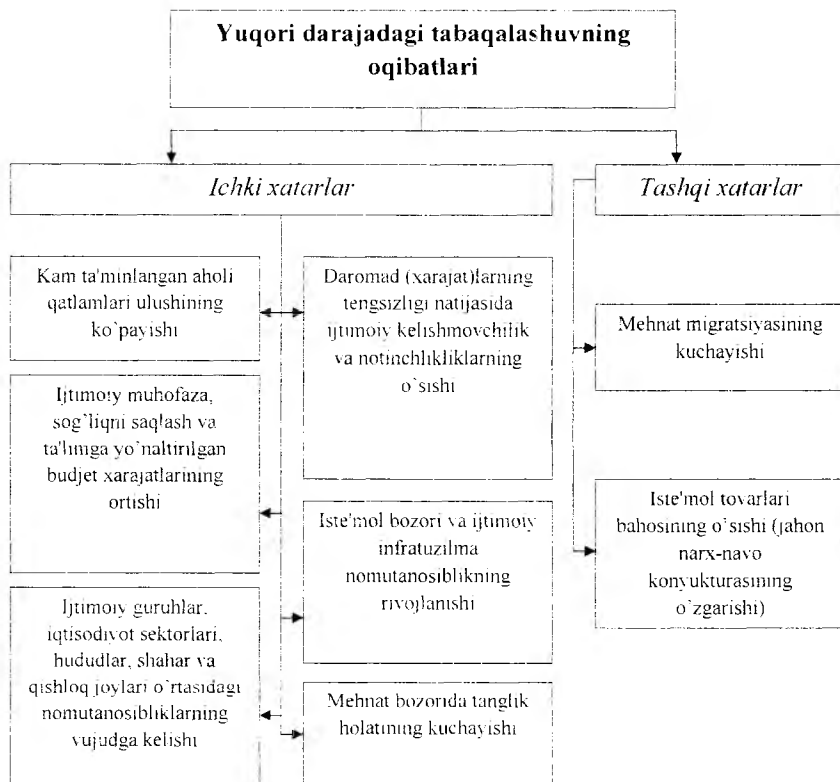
Yuqori darajadagi tabaqalashuvning oqibatlari

Ichki xatarlar

Tashqi xatarlar

Kam ta'minlangan aholi qatlamlari ulushining ko`payishi

Daromad (xarajat)larning tengsizligi natijasida ijtimoiy kelishmovchilik va notinchliklarning o`sishi

Mehnat migratsiyasining kuchayishi

Ijtimoiy muhofaza, sog`liqni saqlash va ta'limga yo`naltirilgan budjet xarajatlarining ortishi

Iste'mol bozori va ijtimoiy infratuzilma nomutanosiblikning rivojlanishi

Iste'mol tovarlari bahosining o`sishi (jahon narx-navo konyukturasining o`zgarishi)

Ijtimoiy guruhlar, iqtisodiyot sektorlari, hududlar, shahar va qishloq joylari o`rtasidagi nomutanosibliklarning vujudga kelishi

Mehnat bozorida tanglik holatining kuchayishi